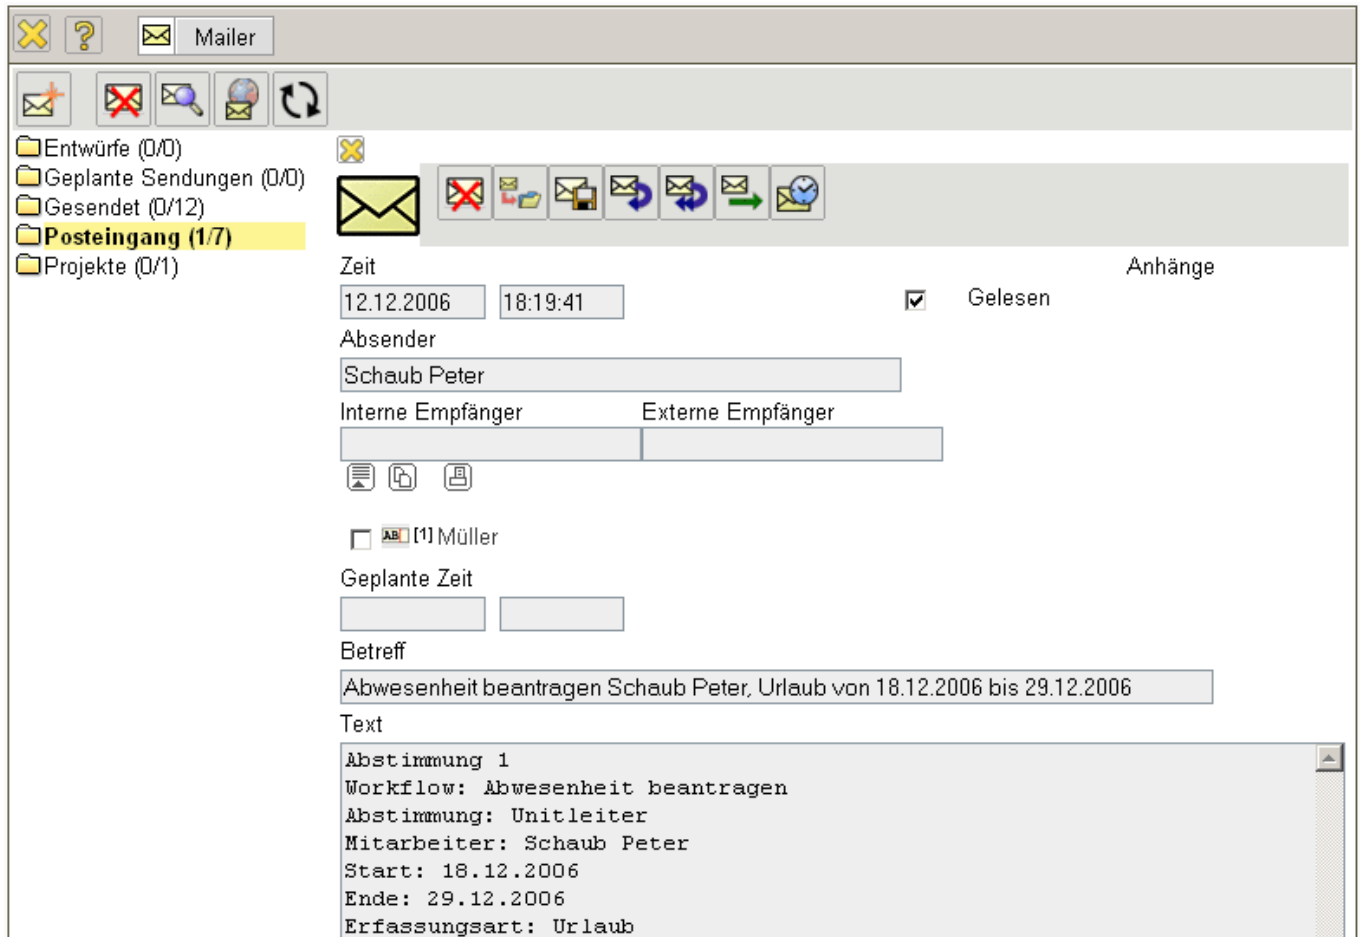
Mailer

Entwürfe (0/0)
Geplante Sendungen (0/0)
Gesendet (0/12)
Posteingang (1/7)
Projekte (0/1)

Zeit
12.12.2006
18:19:41

Gelesen

Anhänge

Absender
Schaub Peter

Interne Empfänger
Externe Empfänger

[1] Müller

Geplante Zeit

Betreff
Abwesenheit beantragen Schaub Peter, Urlaub von 18.12.2006 bis 29.12.2006

Text
Abstimmung 1
Workflow: Abwesenheit beantragen
Abstimmung: Unitleiter
Mitarbeiter: Schaub Peter
Start: 18.12.2006
Ende: 29.12.2006
Erfassungsart: Urlaub